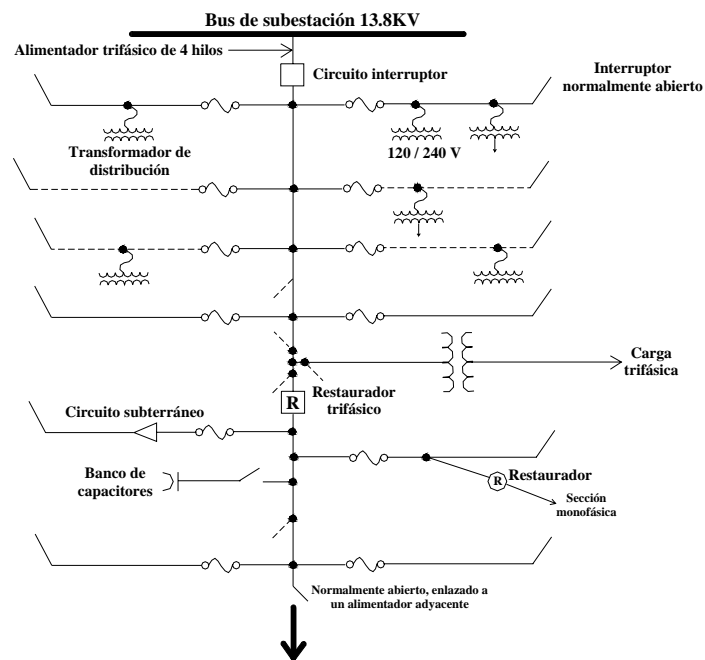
Bus de subestación 13.8KV

Alimentador trifásico de 4 hilos

Circuito interruptor

Interruptor normalmente abierto

Transformador de distribución

120 / 240 V

Carga trifásica

R

Restaurador trifásico

Circuito subterráneo

Banco de capacitores

R

Restaurador

Sección monofásica

Normalmente abierto, enlazado a un alimentador adyacente